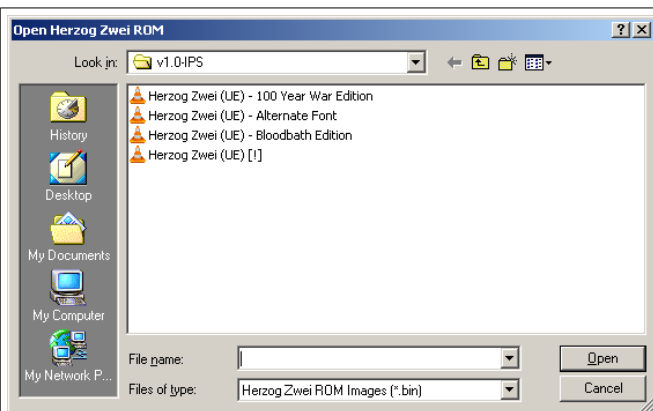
Open Herzog Zwei ROM

?

X

Look in: v1.0-IPS

History

Desktop

My Documents

My Computer

My Network P...

Herzog Zwei (UE) - 100 Year War Edition

Herzog Zwei (UE) - Alternate Font

Herzog Zwei (UE) - Bloodbath Edition

Herzog Zwei (UE) [!]

File name:

Files of type: Herzog Zwei ROM Images (*.bin)

Open

Cancel